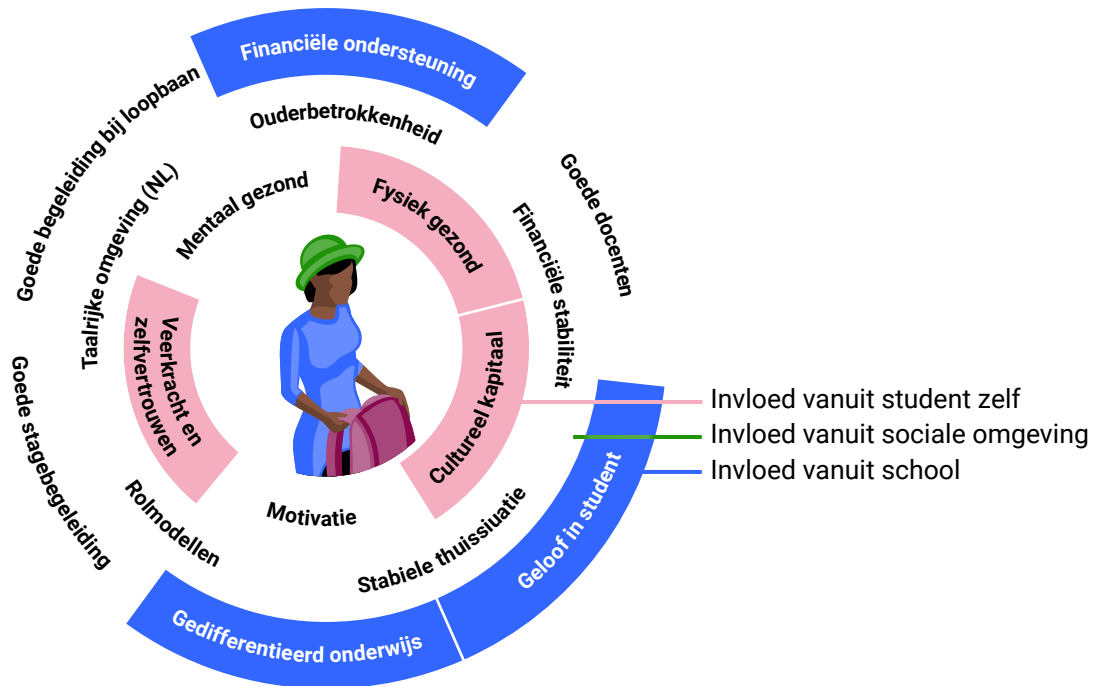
Financiële ondersteuning
Goede begeleiding bij loopbaan
Ouderbetrokkenheid
Taalrijke omgeving (NL)
Mentaal gezond
Fysiek gezond
Goede docenten
Financiële stabiliteit
Verkracht en zelfvertrouwen
Cultureel kapitaal
Goede stagebegeleiding
Rolmodellen
Motivatie
Stabiele thuissiuatie
Geloof in student
Gedifferentieerd onderwijs
Invloed vanuit student zelf
Invloed vanuit sociale omgeving
Invloed vanuit school